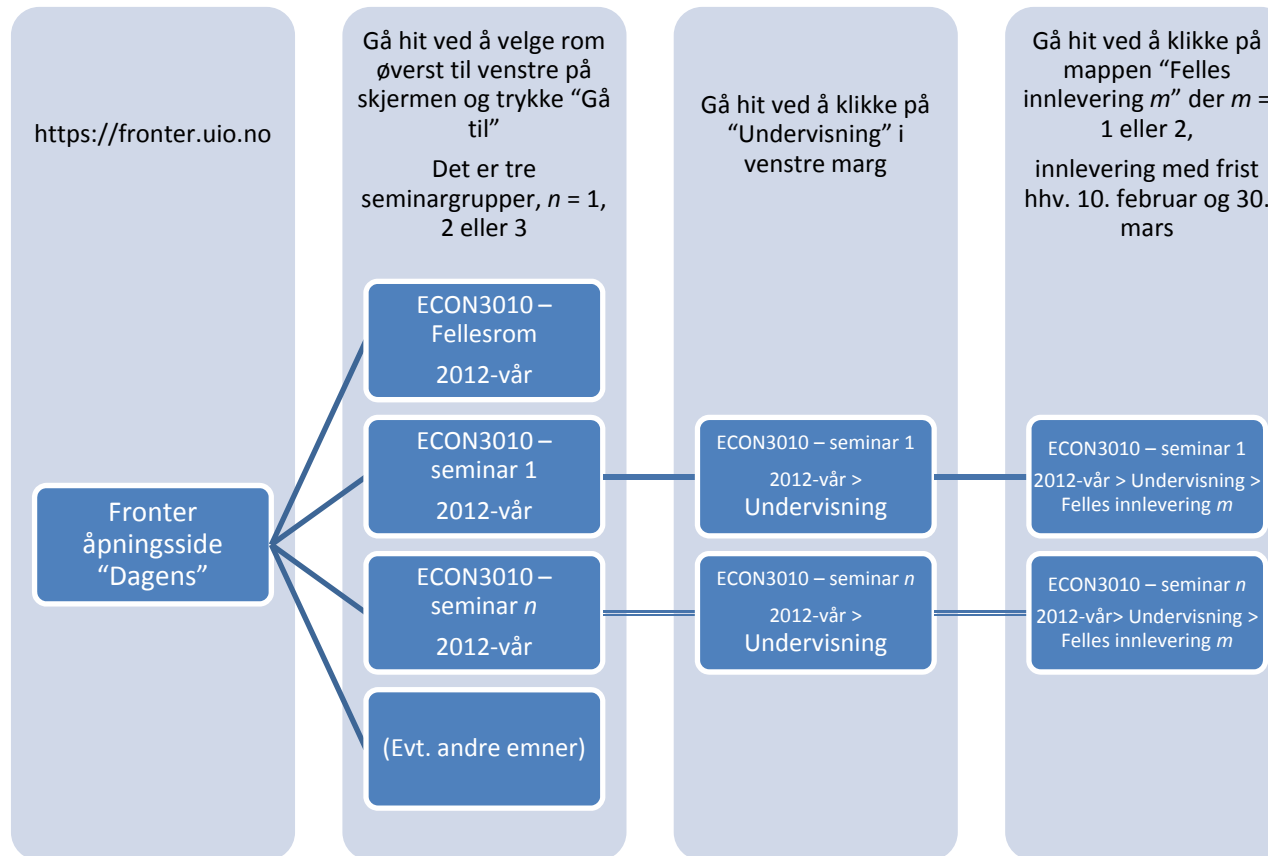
https://fronter.uio.no

Fronter åpningsside "Dagens"

Gå hit ved å velge rom øverst til venstre på skjermen og trykke "Gå til"

Det er tre seminargrupper, $n$ = 1, 2 eller 3

ECON3010 – Fellesrom 2012-vår

ECON3010 – seminar 1 2012-vår

ECON3010 – seminar $n$ 2012-vår

(Evt. andre emner)

Gå hit ved å klikke på "Undervisning" i venstre marg

ECON3010 – seminar 1 2012-vår > Undervisning

ECON3010 – seminar $n$ 2012-vår > Undervisning

Gå hit ved å klikke på mappen "Felles innlevering $m$" der $m$ = 1 eller 2,

innlevering med frist hhv. 10. februar og 30. mars

ECON3010 – seminar 1 2012-vår > Undervisning > Felles innlevering $m$

ECON3010 – seminar $n$ 2012-vår> Undervisning > Felles innlevering $m$